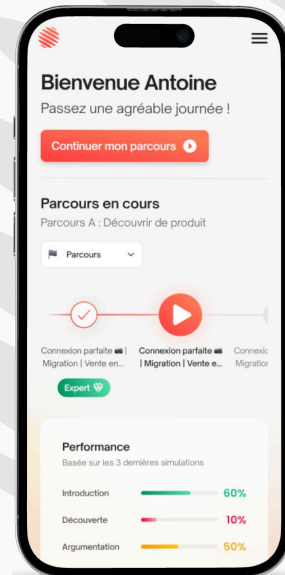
Bienvenue Antoine

Passez une agréable journée !

Continuer mon parcours

Parcours en cours

Parcours A : Découvrir de produit

Parcours

Connexion parfaite 📹 | Migration | Vente en...

Connexion parfaite 📹 | Migration | Vente e...

Connexi Migratio

Expert

Performance

Basée sur les 3 dernières simulations

Introduction 60%

Découverte 10%

Argumentation 50%